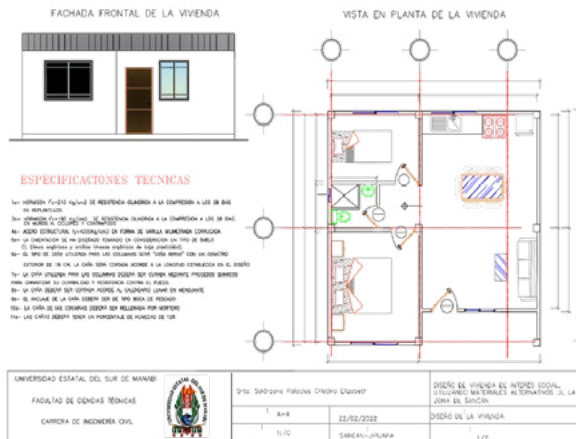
FACHADA FRONTAL DE LA VIVIENDA

VISTA EN PLANTA DE LA VIVIENDA

ESPECIFICACIONES TECNICAS

1a.- HORMIGON F'c=210 kg/cm2 DE RESISTENCIA CILINDRICA A LA COMPRESION A LOS 28 DIAS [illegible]

2a.- HORMIGON F'c=180 kg/cm2 DE RESISTENCIA CILINDRICA A LA COMPRESION A LOS 28 DIAS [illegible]

3a.- ACERO ESTRUCTURAL Fy=4200kg/cm2 EN FORMA DE VARILLA CORRUGADA

4a.- LA CIMENTACION SE HA DISEÑADO TOMANDO EN CONSIDERACION UN TIPO DE SUELO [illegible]

5a.- EL TIPO DE CAÑA UTILIZADA PARA LAS COLUMNAS SERA "CAÑA BRAVA" CON UN DIAMETRO EXTERIOR DE 18 CM. LA CAÑA SERA CORTADA ACORDE A LA LONGITUD ESTABLECIDA EN EL DISEÑO

7a.- LA CAÑA UTILIZADA PARA LAS COLUMNAS DEBERA SER CURADA MEDIANTE PROCESOS QUIMICOS PARA GARANTIZAR SU DURABILIDAD Y RESISTENCIA CONTRA EL INSECTO

8a.- LA CAÑA DEBERA SER CORTADA ACORDE AL CALENDARIO LUNAR EN MENGUANTE

9a.- EL ANCLAJE DE LA CAÑA DEBERA SER DE TIPO BOCA DE PESCADO

10a.- LA CAÑA DE LAS COLUMNAS DEBERA SER RELLENADA POR MORTERO

11a.- LAS CAÑAS DEBERA TENER UN PORCENTAJE DE HUMEDAD DE 12%

UNIVERSIDAD ESTATAL DEL SUR DE MANABI

FACULTAD DE CIENCIAS TECNICAS

CARRERA DE INGENIERIA CIVIL

Srta. Soltrorano Palacios Cristina Elizabeth

A-4

22/02/2022

1/C

SANCAN-JIPIJAPA

DISEÑO DE VIVIENDA DE INTERES SOCIAL, UTILIZANDO MATERIALES ALTERNATIVOS EN LA ZONA DE SANCAN

DISEÑO DE LA VIVIENDA

1/2